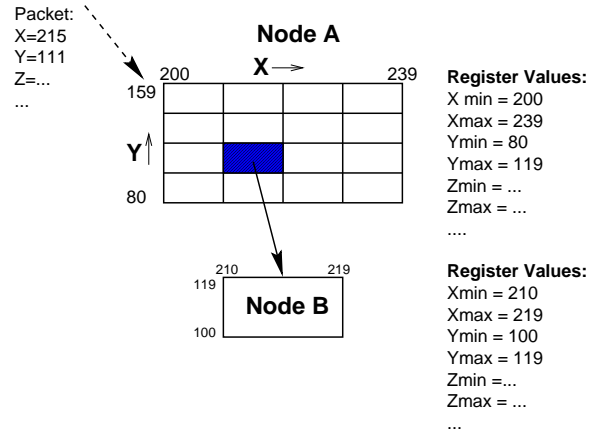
Packet:
X=215
Y=111
Z=...
...

Node A

X

200

239

159

Y

80

Register Values:
X min = 200
Xmax = 239
Ymin = 80
Ymax = 119
Zmin = ...
Zmax = ...
....

210

219

119

Node B

100

Register Values:
Xmin = 210
Xmax = 219
Ymin = 100
Ymax = 119
Zmin =...
Zmax = ...
...